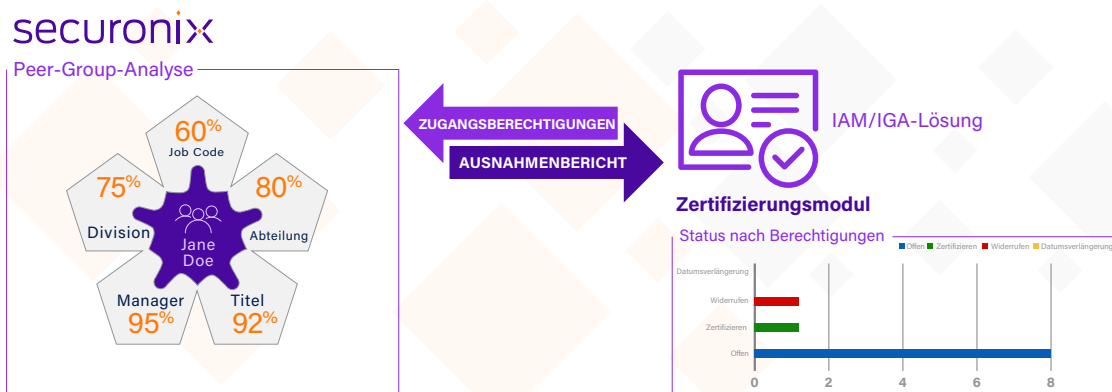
securonix

Peer-Group-Analyse

60%
Job Code

75%
Division

80%
Abteilung

Jane Doe

Manager
95%

Titel
92%

ZUGANGSBERECHTIGUNGEN

AUSNAHMENBERICHT

IAM/IGA-Lösung

Zertifizierungsmodul

Status nach Berechtigungen

Offen Zertifizieren Widerrufen Datumsverlängerung

Datumsverlängerung
Widerrufen
Zertifizieren
Offen

0 2 4 6 8